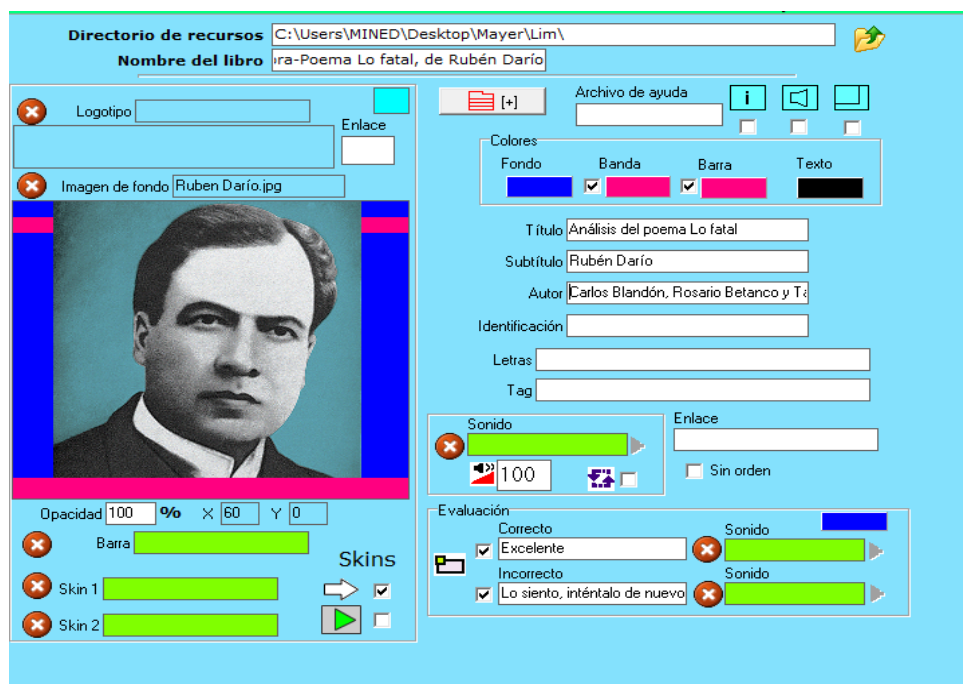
Directorio de recursos C:\Users\MINED\Desktop\Mayer\Lim\
Nombre del libro ›ra-Poema Lo fatal, de Rubén Darío

Logotipo
Enlace
Imagen de fondo Ruben Darío.jpg

Opacidad 100 % X 60 Y 0
Barra
Skins
Skin 1
Skin 2

[+]
Archivo de ayuda
i

Colores
Fondo Banda Barra Texto

Título Análisis del poema Lo fatal
Subtítulo Rubén Darío
Autor Carlos Blandón, Rosario Betanco y Ta
Identificación
Letras
Tag

Sonido
100
Enlace
Sin orden

Evaluación
Correcto Sonido
Excelente
Incorrecto Sonido
Lo siento, inténtalo de nuevo